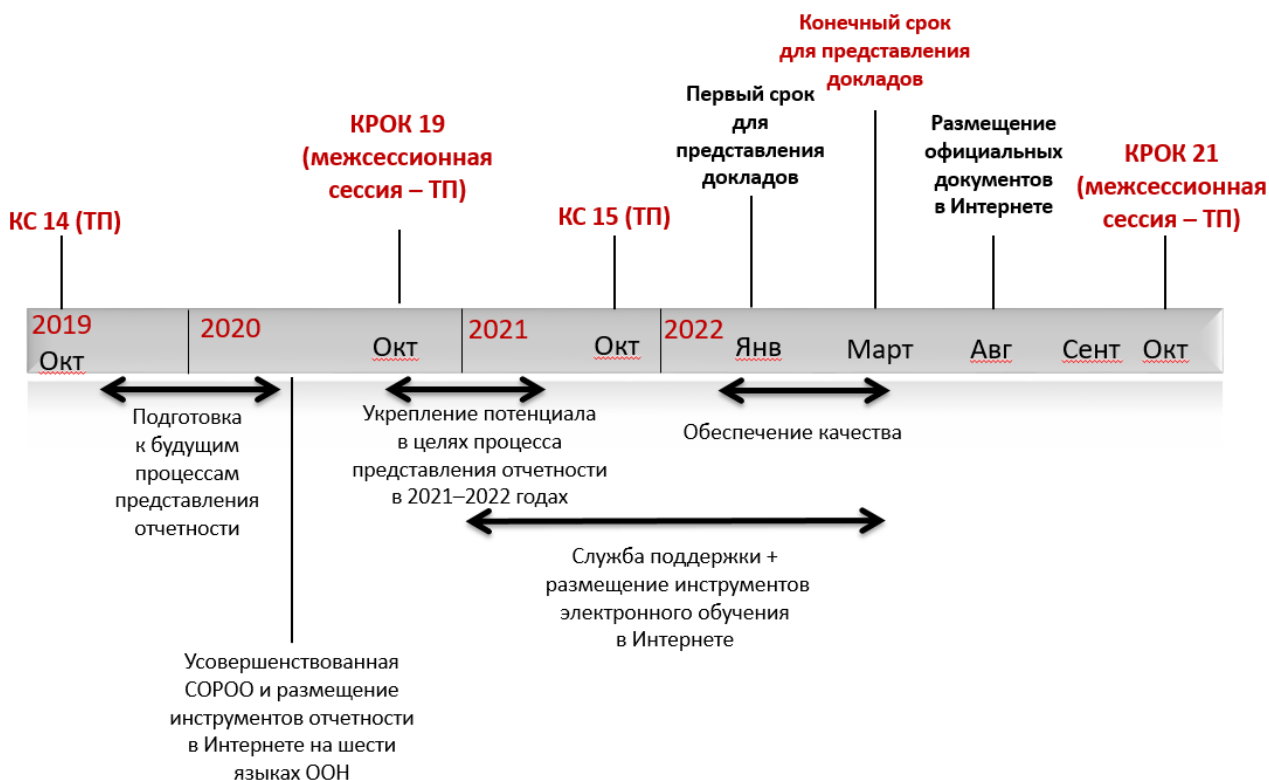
Конечный срок для представления докладов

Первый срок для представления докладов

КРОК 19 (межсессионная сессия – ТП)

Размещение официальных документов в Интернете

КРОК 21 (межсессионная сессия – ТП)

КС 14 (ТП)

КС 15 (ТП)

2019 Окт

2020

Окт

2021

Окт

2022

Янв

Март

Авг

Сент

Окт

Подготовка к будущим процессам представления отчетности

Укрепление потенциала в целях процесса представления отчетности в 2021–2022 годах

Обеспечение качества

Служба поддержки + размещение инструментов электронного обучения в Интернете

Усовершенствованная СОРОО и размещение инструментов отчетности в Интернете на шести языках ООН